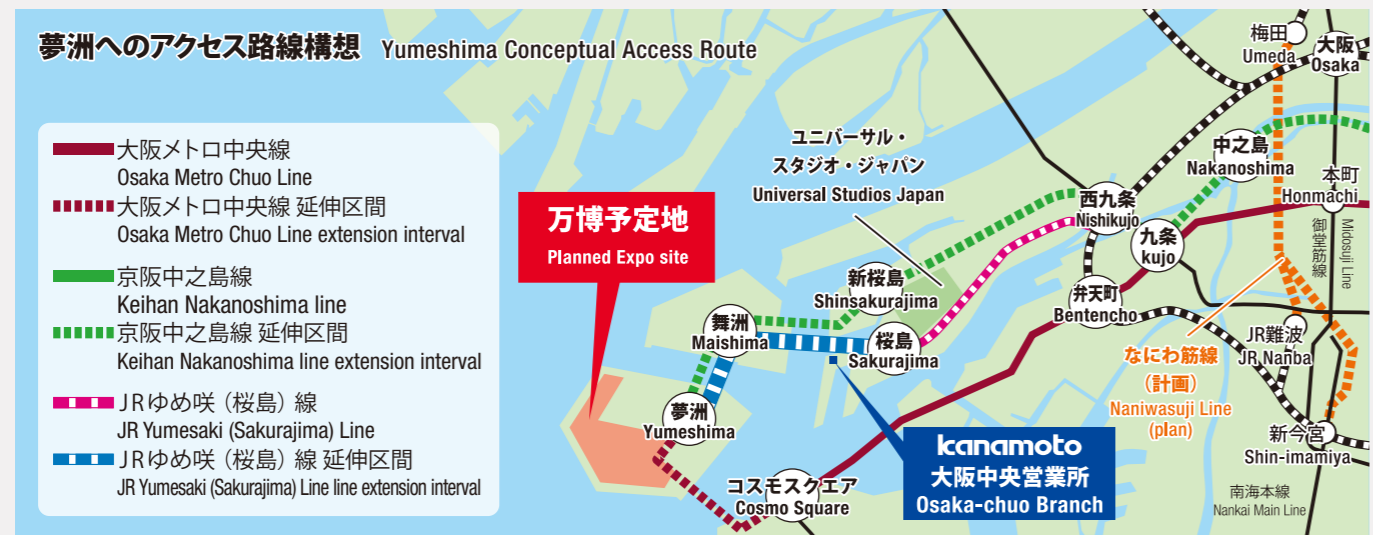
夢洲へのアクセス路線構想 Yumeshima Conceptual Access Route

大阪メトロ中央線
Osaka Metro Chuo Line
大阪メトロ中央線 延伸区間
Osaka Metro Chuo Line extension interval
京阪中之島線
Keihan Nakanoshima line
京阪中之島線 延伸区間
Keihan Nakanoshima line extension interval
JRゆめ咲（桜島）線
JR Yumesaki (Sakurajima) Line
JRゆめ咲（桜島）線 延伸区間
JR Yumesaki (Sakurajima) Line line extension interval

万博予定地
Planned Expo site

ユニバーサル・スタジオ・ジャパン
Universal Studios Japan

新桜島
Shinsakurajima
舞洲
Maishima
桜島
Sakurajima
夢洲
Yumeshima
コスモスクエア
Cosmo Square

kanamoto
大阪中央営業所
Osaka-chuo Branch

西九条
Nishikujo
九条
kujo
弁天町
Bentencho
中之島
Nakanoshima
梅田
Umeda
大阪
Osaka
本町
Honmachi
御堂筋線
Midosuji Line
JR難波
JR Nanba
なにわ筋線
（計画）
Naniwasuji Line
(plan)
新今宮
Shin-imamiya
南海本線
Nankai Main Line